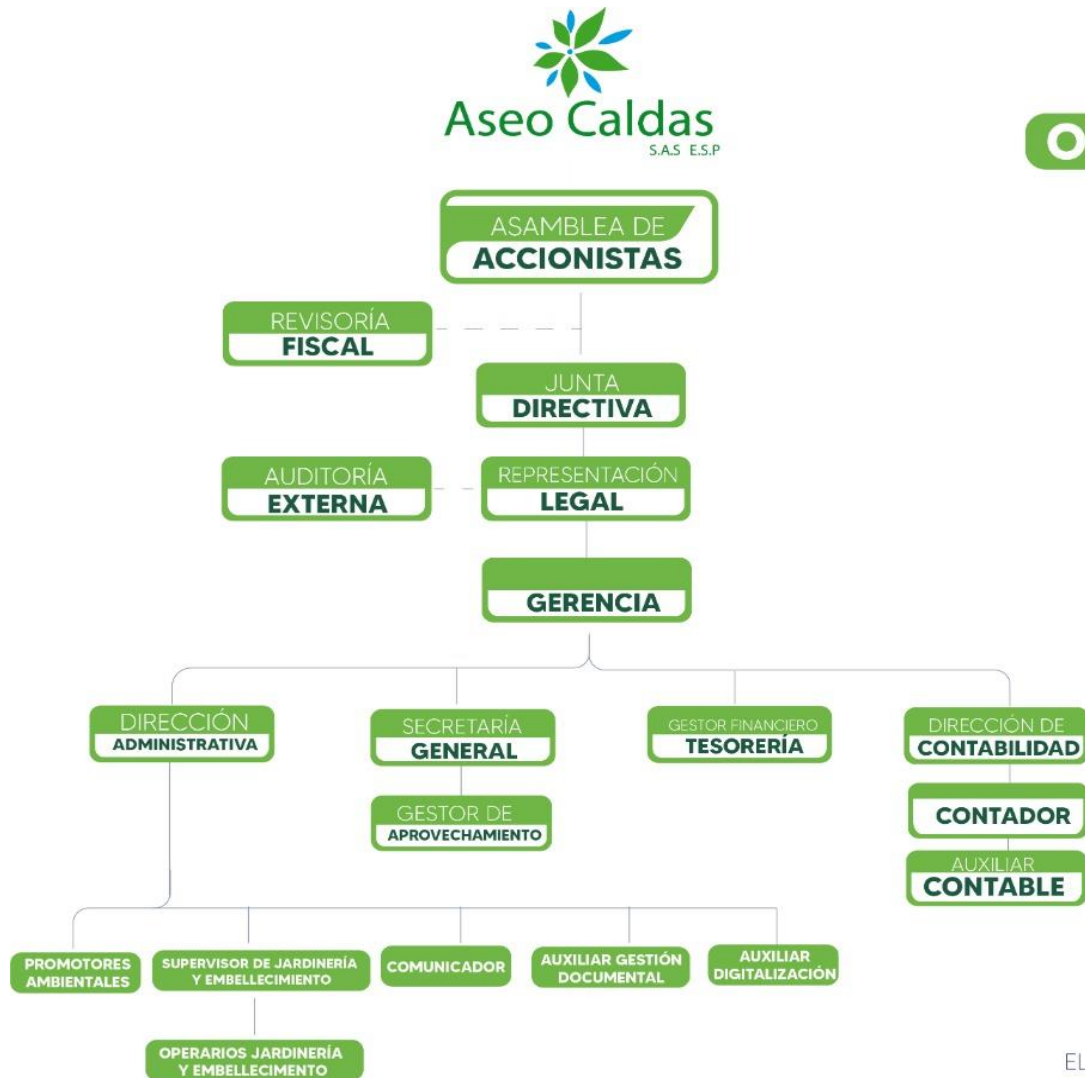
Aseo Caldas
S.A.S E.S.P

O

ASAMBLEA DE
ACCIONISTAS

REVISORÍA
FISCAL

JUNTA
DIRECTIVA

AUDITORÍA
EXTERNA

REPRESENTACIÓN
LEGAL

GERENCIA

DIRECCIÓN
ADMINISTRATIVA

SECRETARÍA
GENERAL

GESTOR DE
APROVECHAMIENTO

GESTOR FINANCIERO
TESORERÍA

DIRECCIÓN DE
CONTABILIDAD

CONTADOR

AUXILIAR
CONTABLE

PROMOTORES AMBIENTALES

SUPERVISOR DE JARDINERÍA Y EMBELLECIMIENTO

OPERARIOS JARDINERÍA Y EMBELLECIMENTO

COMUNICADOR

AUXILIAR GESTIÓN DOCUMENTAL

AUXILIAR DIGITALIZACIÓN

EL